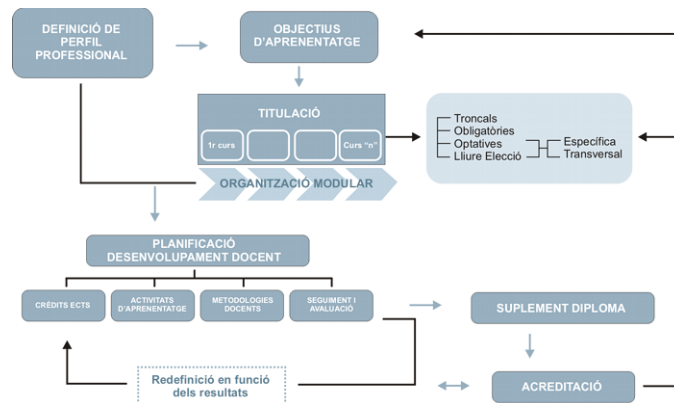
DEFINICIÓ DE PERFIL PROFESSIONAL

OBJECTIUS D'APRENENTATGE

TITULACIÓ

1r curs

Curs "n"

ORGANITZACIÓ MODULAR

Troncals
Obligatòries
Optatives
Lliure Elecció

Específica
Transversal

PLANIFICACIÓ DESENVOLUPAMENT DOCENT

CRÈDITS ECTS

ACTIVITATS D'APRENENTATGE

METODOLOGIES DOCENTS

SEGUIMENT I AVALUACIÓ

SUPLEMENT DIPLOMA

Redefinició en funció dels resultats

ACREDITACIÓ